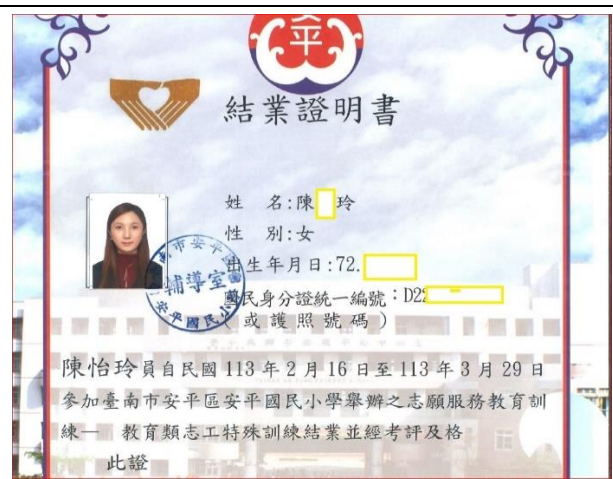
平

結業證明書

姓　名:陳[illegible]玲
性　別:女
出生年月日:72.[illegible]
國民身分證統一編號:D2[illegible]
(或護照號碼)

市安平
輔導室
安平國民小

陳怡玲員自民國113年2月16日至113年3月29日參加臺南市安平區安平國民小學舉辦之志願服務教育訓練一　教育類志工特殊訓練結業並經考評及格

此證